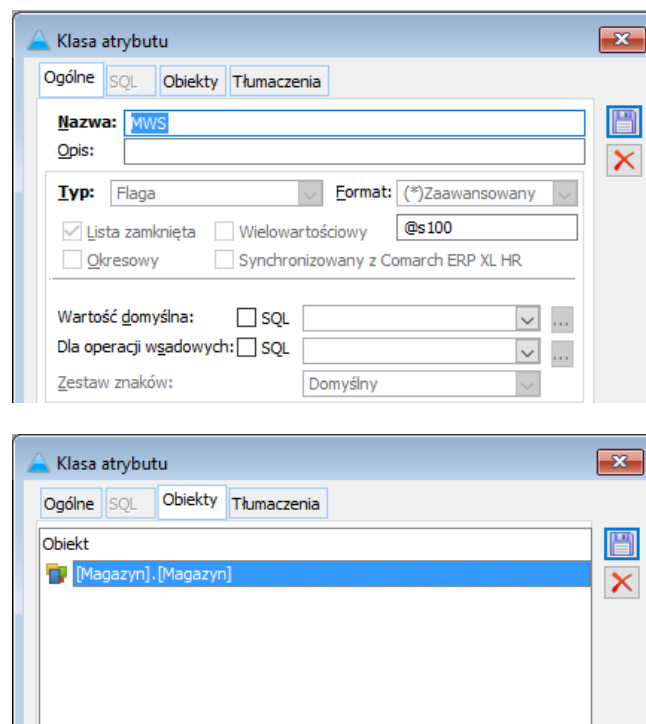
Klasa atrybutu

Ogólne SQL Obiekty Tłumaczenia

Nazwa: MWS
Opis:

Typ: Flaga
Format: (*)Zaawansowany
Lista zamknięta
Wielowartościowy
@s100
Okresowy
Synchronizowany z Comarch ERP XL HR

Wartość domyślna: SQL ...
Dla operacji wsadowych: SQL ...
Zestaw znaków: Domyślny

Klasa atrybutu

Ogólne SQL Obiekty Tłumaczenia

Obiekt
[Magazyn].[Magazyn]